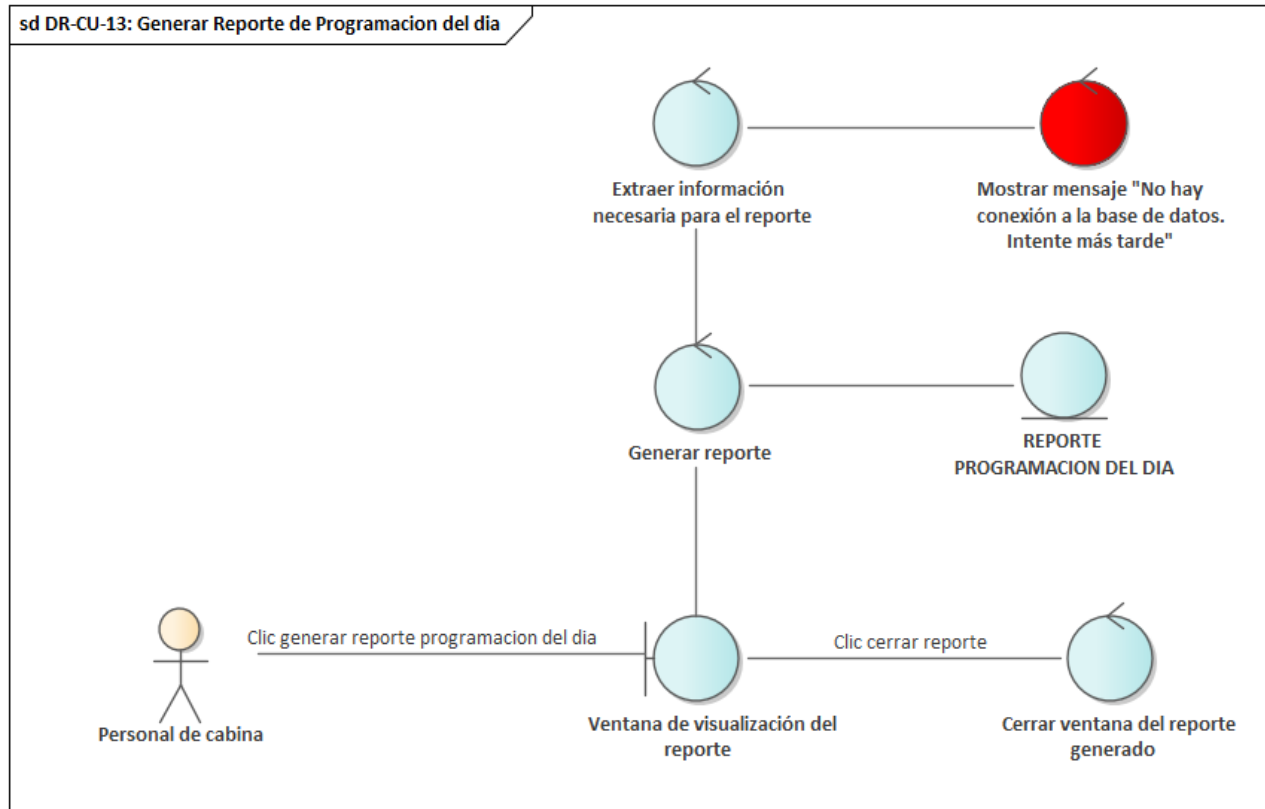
sd DR-CU-13: Generar Reporte de Programacion del dia

Extraer información necesaria para el reporte

Mostrar mensaje "No hay conexión a la base de datos. Intente más tarde"

Generar reporte

REPORTE PROGRAMACION DEL DIA

Personal de cabina

Clic generar reporte programacion del dia

Ventana de visualización del reporte

Clic cerrar reporte

Cerrar ventana del reporte generado